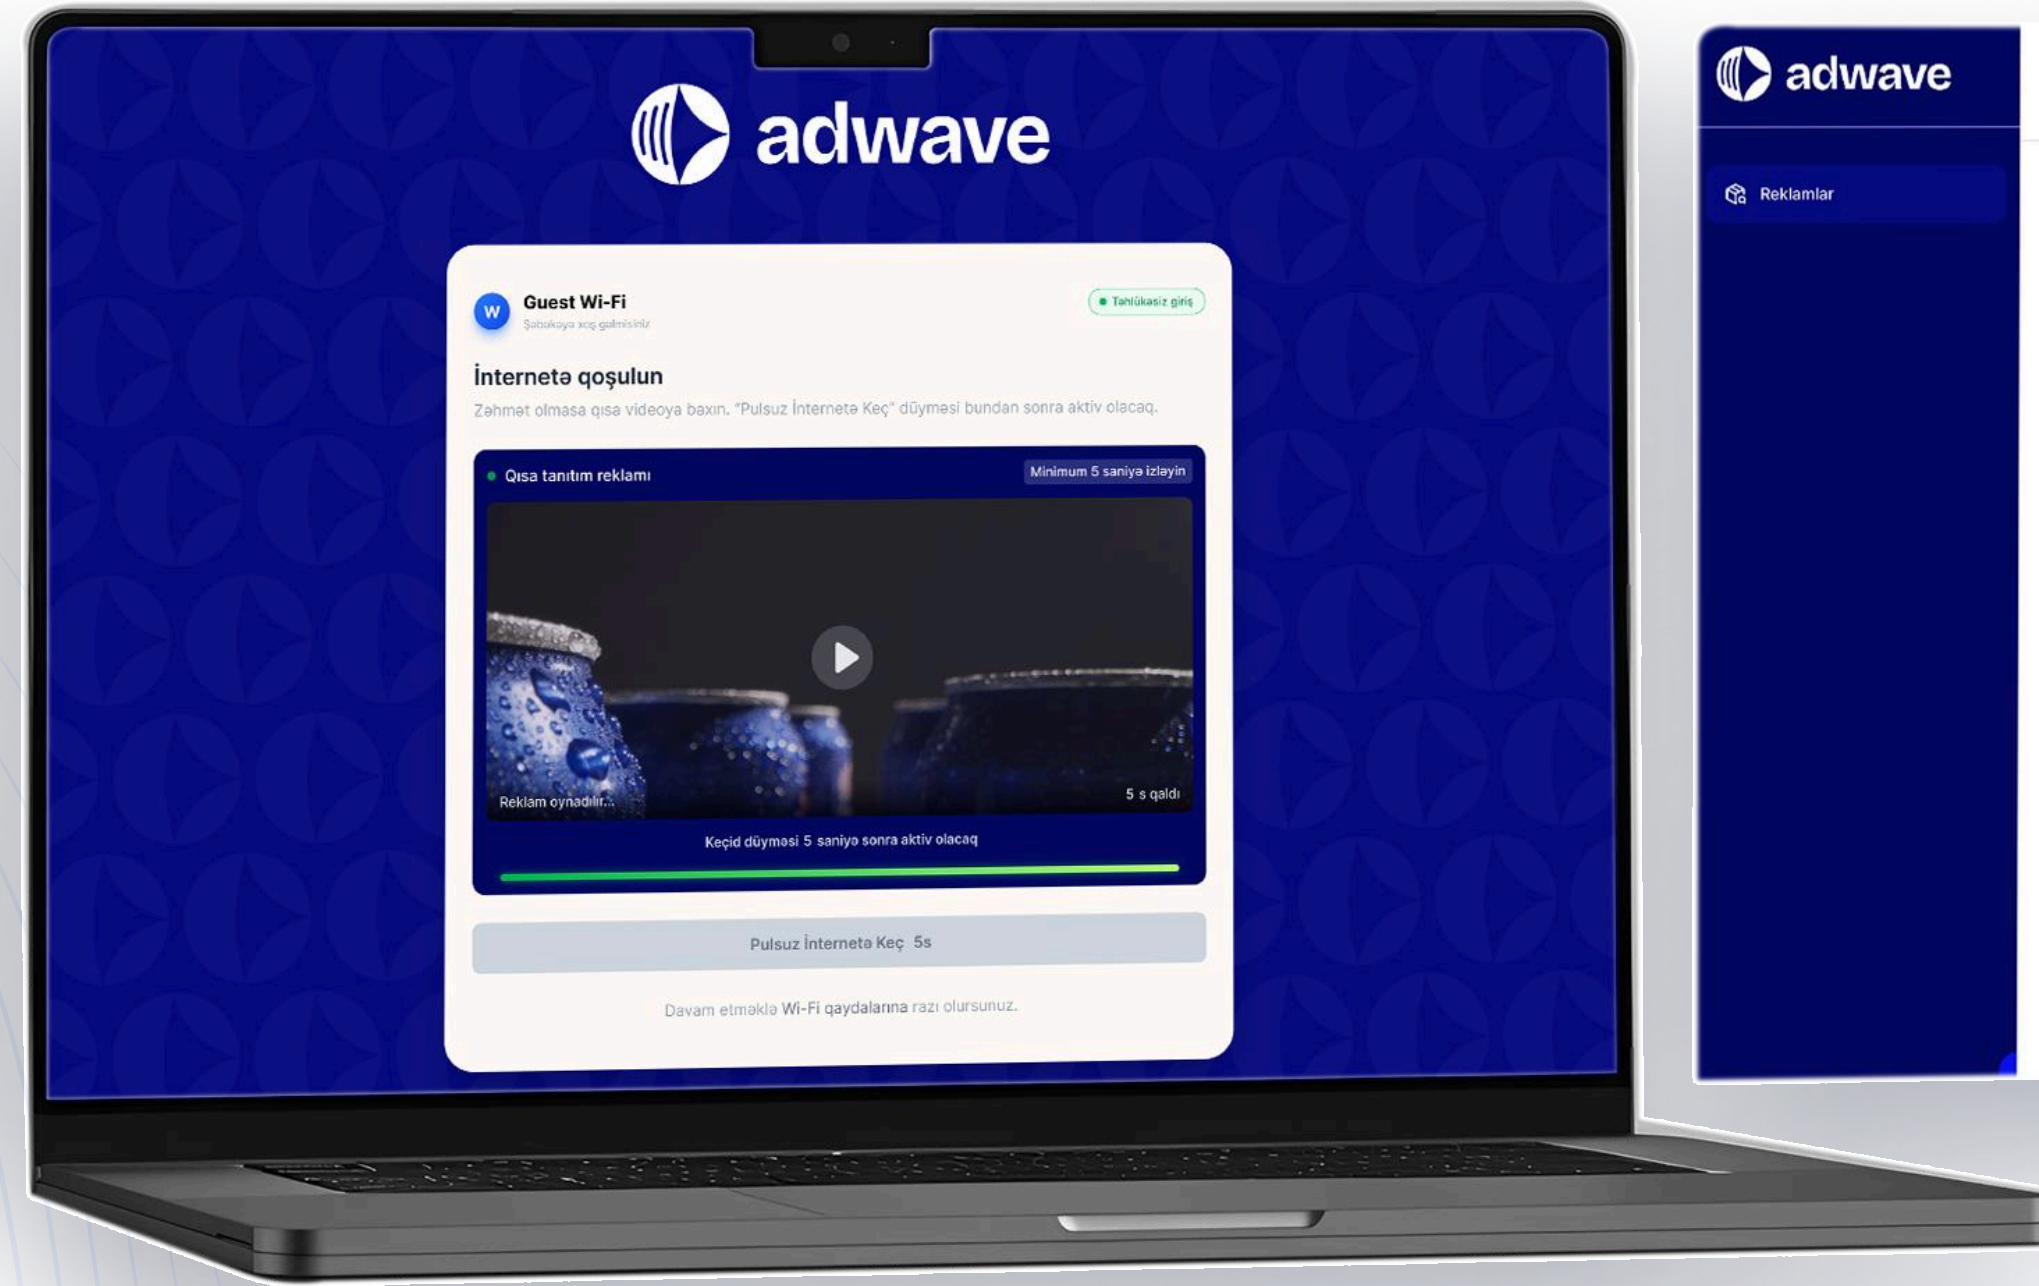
adwave

W Guest Wi-Fi
Şəbəkəyə xoş gəlmisiniz

Təhlükəsiz giriş

İnternetə qoşulun

Zəhmət olmasa qısa videoya baxın. "Pulsuz İnternetə Keç" düyməsi bundan sonra aktiv olacaq.

Qısa tanıtım reklamı

Minimum 5 saniyə izləyin

Reklam oynadılır...

5 s qaldı

Keçid düyməsi 5 saniyə sonra aktiv olacaq

Pulsuz İnternetə Keç 5s

Davam etməklə Wi-Fi qaydalarına razı olursunuz.

adwave

Reklamlar